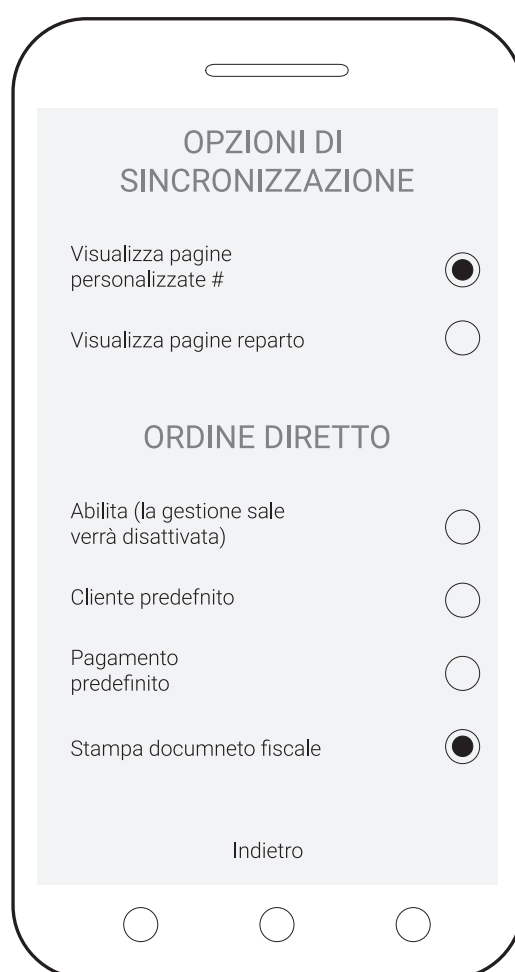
OPZIONI DI SINCRONIZZAZIONE

Visualizza pagine personalizzate #

Visualizza pagine reparto

ORDINE DIRETTO

Abilita (la gestione sale verrà disattivata)

Cliente predefnito

Pagamento predefinito

Stampa documneto fiscale

Indietro